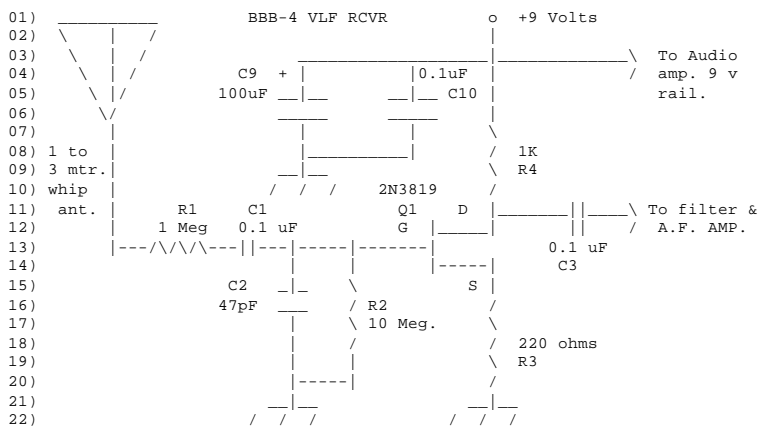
01) BBB-4 VLF RCVR o +9 Volts
02)
03)
04) C9 + To Audio
05) 100uF 0.1uF C10 amp. 9 v
06) rail.
07)
08) 1 to 1K
09) 3 mtr. R4
10) whip 2N3819
11) ant. R1 C1 Q1 D To filter &
12) 1 Meg 0.1 uF G A.F. AMP.
13) 0.1 uF
14) C3
15) C2 S
16) 47pF R2
17) 10 Meg.
18) 220 ohms
19) R3
20)
21)
22)